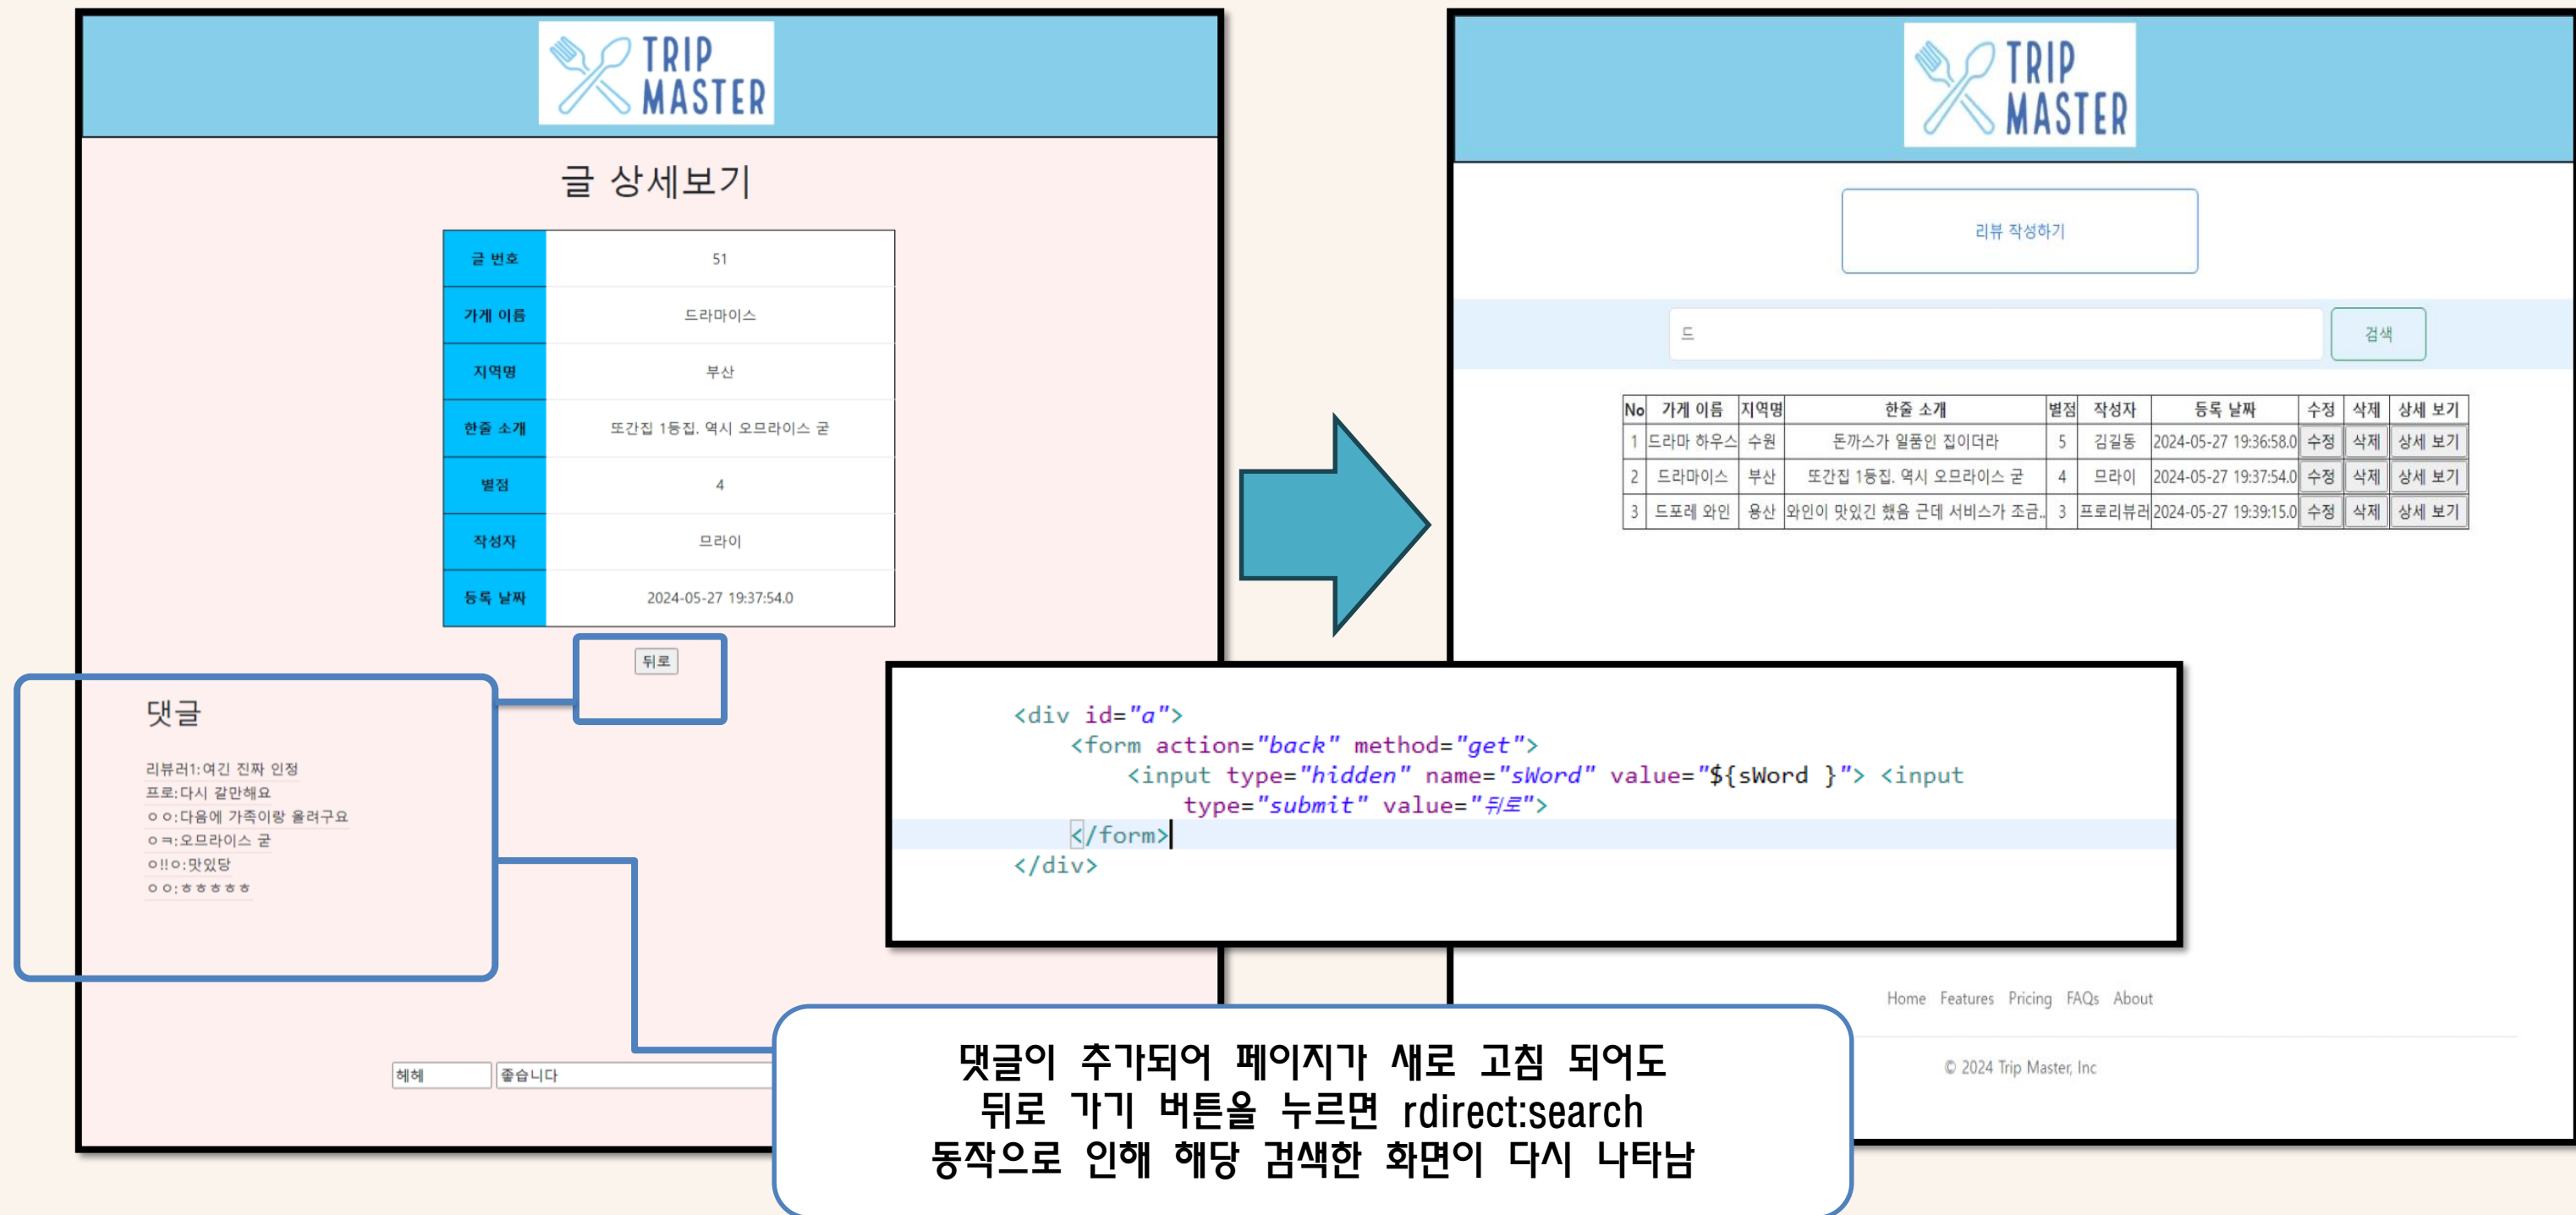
TRIP MASTER

글 상세보기

| 글 번호 | 51 |
|---|---|
| 가게 이름 | 드라마이스 |
| 지역명 | 부산 |
| 한줄 소개 | 또간집 1등집. 역시 오므라이스 굳 |
| 별점 | 4 |
| 작성자 | ㅁ라이 |
| 등록 날짜 | 2024-05-27 19:37:54.0 |

뒤로

댓글

리뷰러1:여긴 진짜 인정
프로:다시 갈만해요
ㅇㅇ:다음에 가족이랑 올려구요
ㅇㅋ:오므라이스 굳
ㅇ!!ㅇ:맛있당
ㅇㅇ:ㅎㅎㅎㅎㅎ

헤헤 좋습니다

TRIP MASTER

리뷰 작성하기

드

검색

| No | 가게 이름 | 지역명 | 한줄 소개 | 별점 | 작성자 | 등록 날짜 | 수정 | 삭제 | 상세 보기 |
|---|---|---|---|---|---|---|---|---|---|
| 1 | 드라마 하우스 | 수원 | 돈까스가 일품인 집이더라 | 5 | 김길동 | 2024-05-27 19:36:58.0 | 수정 | 삭제 | 상세 보기 |
| 2 | 드라마이스 | 부산 | 또간집 1등집. 역시 오므라이스 굳 | 4 | ㅁ라이 | 2024-05-27 19:37:54.0 | 수정 | 삭제 | 상세 보기 |
| 3 | 드프레 와인 | 용산 | 와인이 맛있긴 했음 근데 서비스가 조금.. | 3 | 프로리뷰러 | 2024-05-27 19:39:15.0 | 수정 | 삭제 | 상세 보기 |

<div id="a">
<form action="back" method="get">
<input type="hidden" name="sWord" value="${sWord }"> <input type="submit" value="뒤로">
</form>
</div>

Home Features Pricing FAQs About

© 2024 Trip Master, Inc

댓글이 추가되어 페이지가 새로 고침 되어도
뒤로 가기 버튼을 누르면 rdirect:search
동작으로 인해 해당 검색한 화면이 다시 나타남